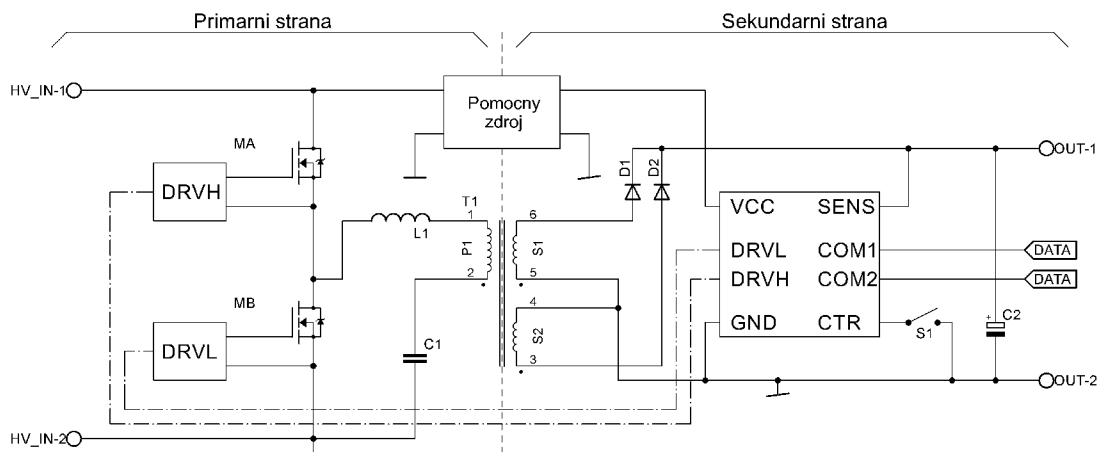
Primarni strana

Sekundarni strana

HV_IN-1

Pomocny zdroj

MA

DRVH

T1

1

L1

P1

2

MB

DRVL

C1

HV_IN-2

6

S1

5

4

S2

3

D1

D2

VCC

SENS

DRVL

COM1

DRVH

COM2

GND

CTR

S1

C2

OUT-1

DATA

DATA

OUT-2